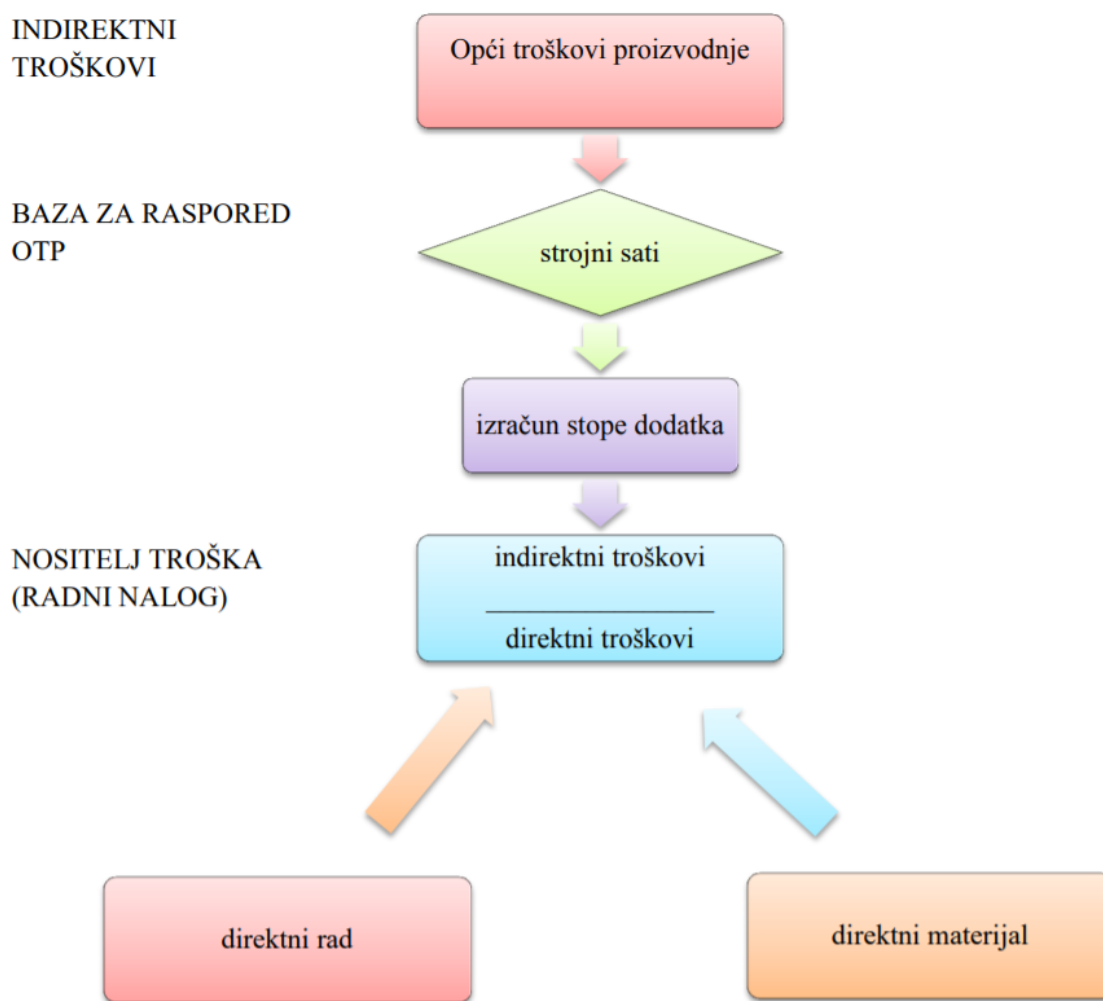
INDIREKTNI TROŠKOVI

Opći troškovi proizvodnje

BAZA ZA RASPORED OTP

strojni sati

izračun stope dodatka

NOSITELJ TROŠKA (RADNI NALOG)

indirektni troškovi

direktni troškovi

direktni rad

direktni materijal